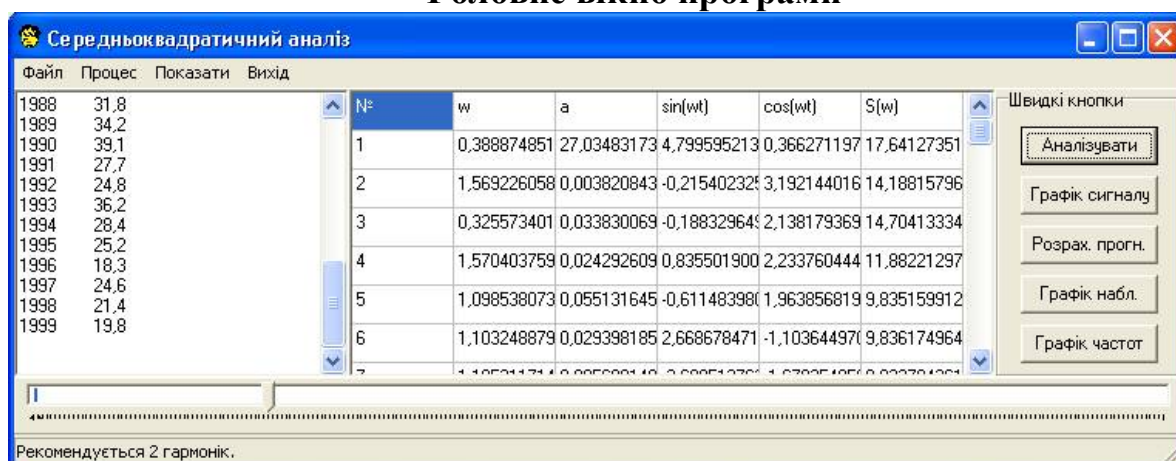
Головне вікно програми

Середньоквадратичний аналіз

Файл Процес Показати Вихід

1988 31,8
1989 34,2
1990 39,1
1991 27,7
1992 24,8
1993 36,2
1994 28,4
1995 25,2
1996 18,3
1997 24,6
1998 21,4
1999 19,8

| № | w | a | sin(wt) | cos(wt) | S(w) |
|---|---|---|---|---|---|
| 1 | 0,388874851 | 27,03483173 | 4,799595213 | 0,366271197 | 17,64127351 |
| 2 | 1,569226058 | 0,003820843 | -0,21540232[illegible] | 3,192144016 | 14,18815796 |
| 3 | 0,325573401 | 0,033830069 | -0,18832964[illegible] | 2,138179369 | 14,70413334 |
| 4 | 1,570403759 | 0,024292609 | 0,835501900 | 2,233760444 | 11,88221297 |
| 5 | 1,098538073 | 0,055131645 | -0,61148398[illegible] | 1,963856819 | 9,835159912 |
| 6 | 1,103248879 | 0,029398185 | 2,668678471 | -1,10364497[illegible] | 9,836174964 |
| 7 | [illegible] | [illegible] | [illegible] | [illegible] | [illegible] |

Швидкі кнопки

Аналізувати

Графік сигналу

Розрах. прогн.

Графік набл.

Графік частот

Рекомендується 2 гармонік.